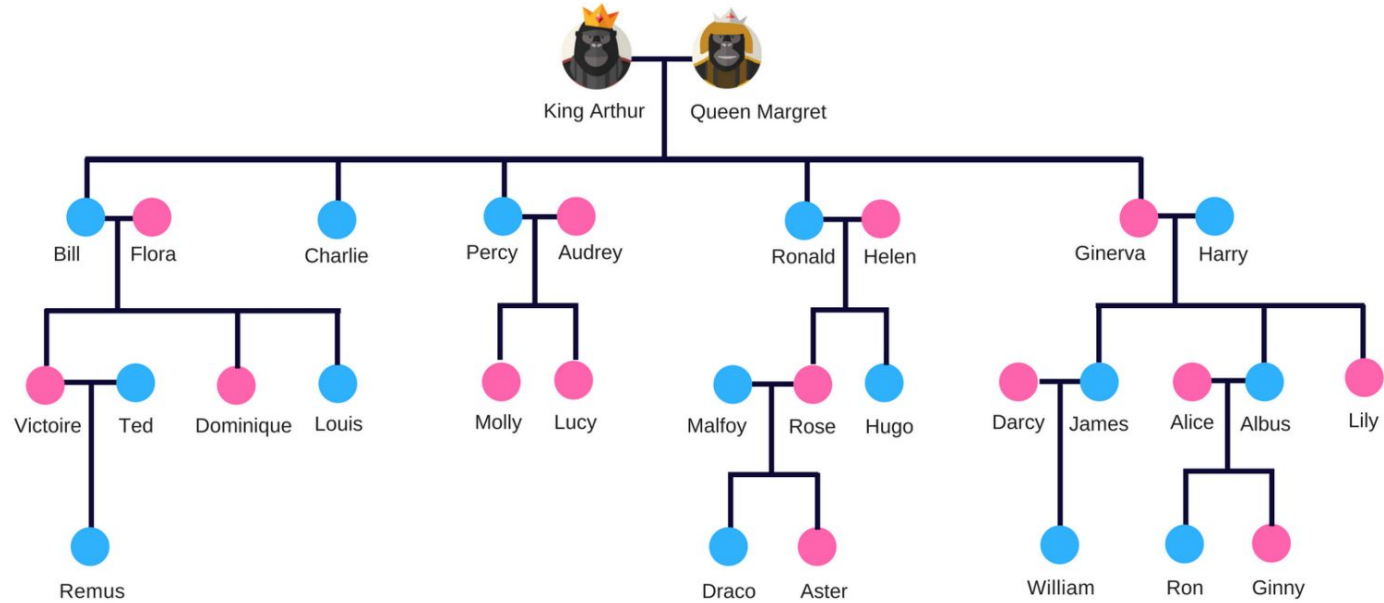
King Arthur Queen Margret

Bill Flora
Charlie
Percy Audrey
Ronald Helen
Ginerva Harry

Victoire Ted
Dominique
Louis
Molly
Lucy
Malfoy Rose
Hugo
Darcy James
Alice Albus
Lily

Remus
Draco Aster
William
Ron Ginny